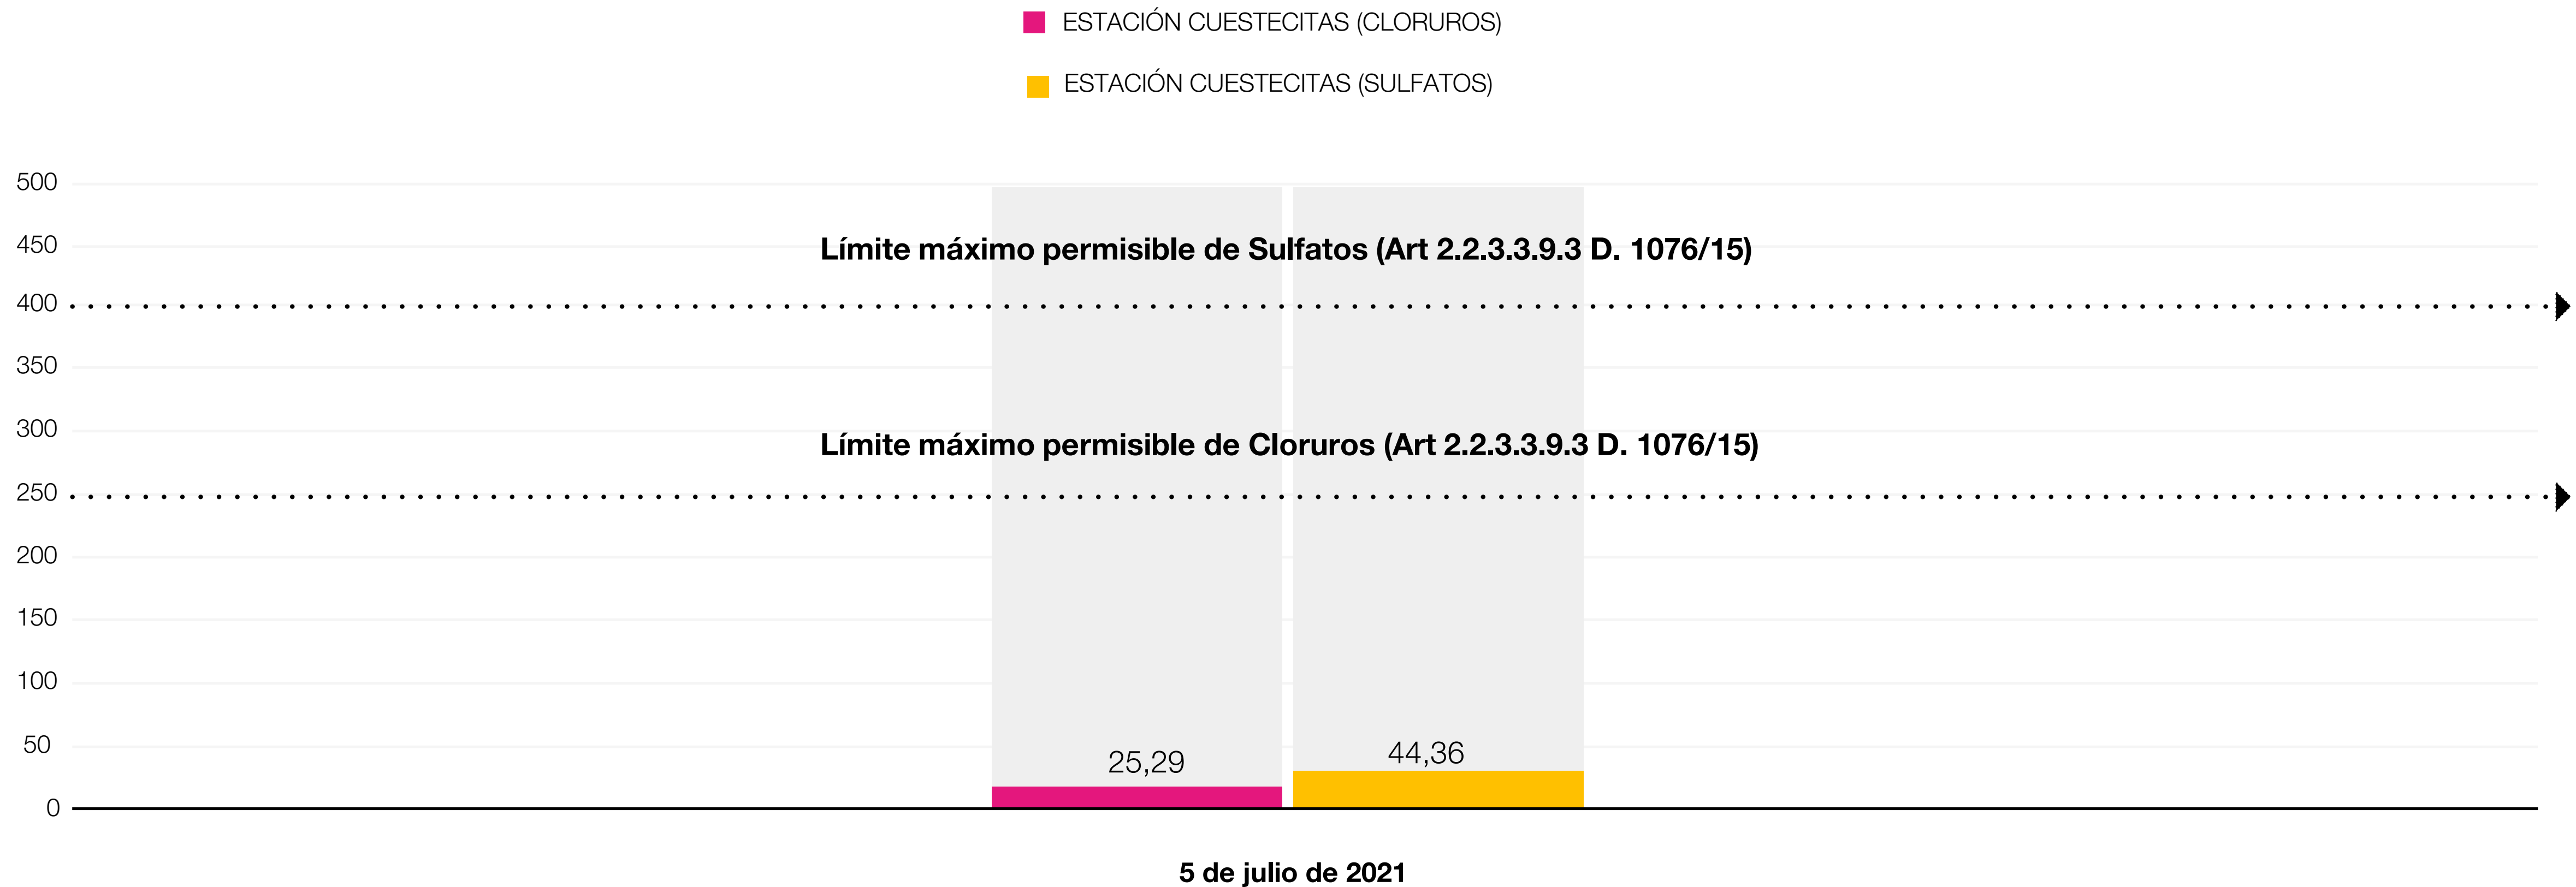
ESTACIÓN CUESTECITAS (CLORUROS)

ESTACIÓN CUESTECITAS (SULFATOS)

500
450
400
350
300
250
200
150
100
50
0

Límite máximo permisible de Sulfatos (Art 2.2.3.3.9.3 D. 1076/15)

Límite máximo permisible de Cloruros (Art 2.2.3.3.9.3 D. 1076/15)

25,29

44,36

5 de julio de 2021